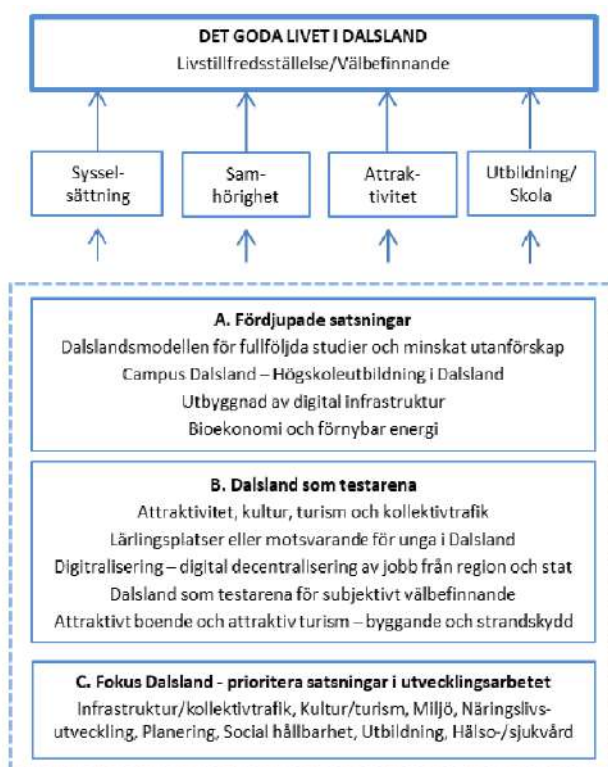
DET GODA LIVET I DALSLAND
Livstillfredsställelse/Välbefinnande

Sysselsättning

Samhörighet

Attraktivitet

Utbildning/ Skola

A. Fördjupade satsningar
Dalslandsmodellen för fullföljda studier och minskat utanförskap
Campus Dalsland – Högskoleutbildning i Dalsland
Utbyggnad av digital infrastruktur
Bioekonomi och förnybar energi

B. Dalsland som testarena
Attraktivitet, kultur, turism och kollektivtrafik
Lärlingsplatser eller motsvarande för unga i Dalsland
Digitalisering – digital decentralisering av jobb från region och stat
Dalsland som testarena för subjektivt välbefinnande
Attraktivt boende och attraktiv turism – byggande och strandskydd

C. Fokus Dalsland - prioritera satsningar i utvecklingsarbetet
Infrastruktur/kollektivtrafik, Kultur/turism, Miljö, Näringslivsutveckling, Planering, Social hållbarhet, Utbildning, Hälso-/sjukvård